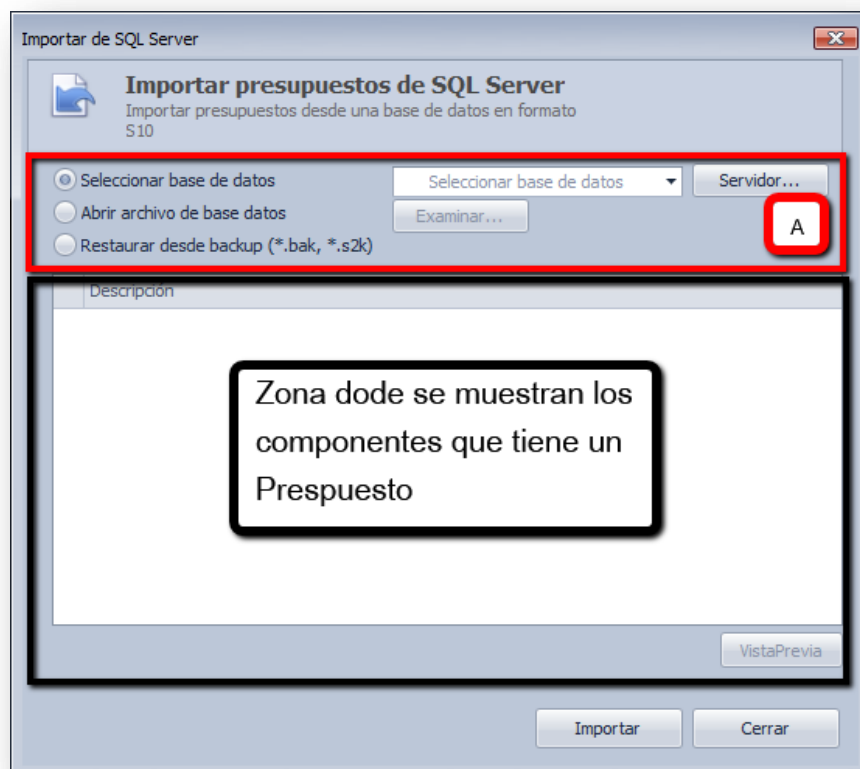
Importar de SQL Server

Importar presupuestos de SQL Server
Importar presupuestos desde una base de datos en formato S10

Seleccionar base de datos
Abrir archivo de base datos
Restaurar desde backup (*.bak, *.s2k)

Seleccionar base de datos
Servidor...
Examinar...

A

Descripción

Zona dode se muestran los componentes que tiene un Prespuesto

VistaPrevia

Importar
Cerrar